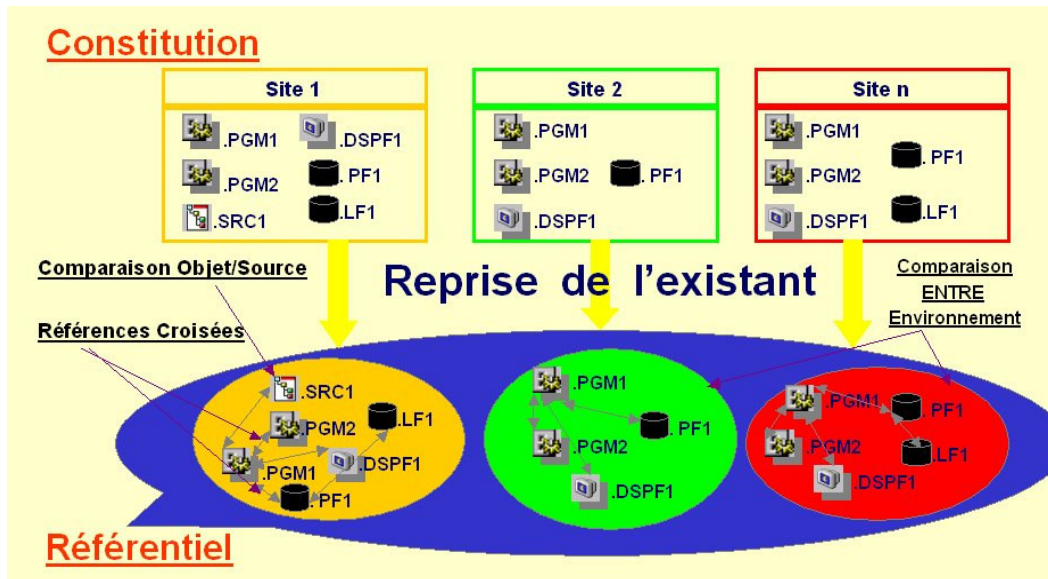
Constitution

Site 1
.PGM1 .DSPF1
.PGM2 .PF1
.SRC1 .LF1

Site 2
.PGM1
.PGM2 .PF1
.DSPF1

Site n
.PGM1
.PF1
.PGM2
.DSPF1 .LF1

Comparaison Objet/Source

Reprise de l'existant

Comparaison ENTRE Environnement

Références Croisées

.SRC1
.PGM2 .LF1
.PGM1 .DSPF1
.PF1

.PGM1
.PF1
.PGM2
.DSPF1

.PGM1 .PF1
.PGM2 .LF1
.DSPF1

Référentiel